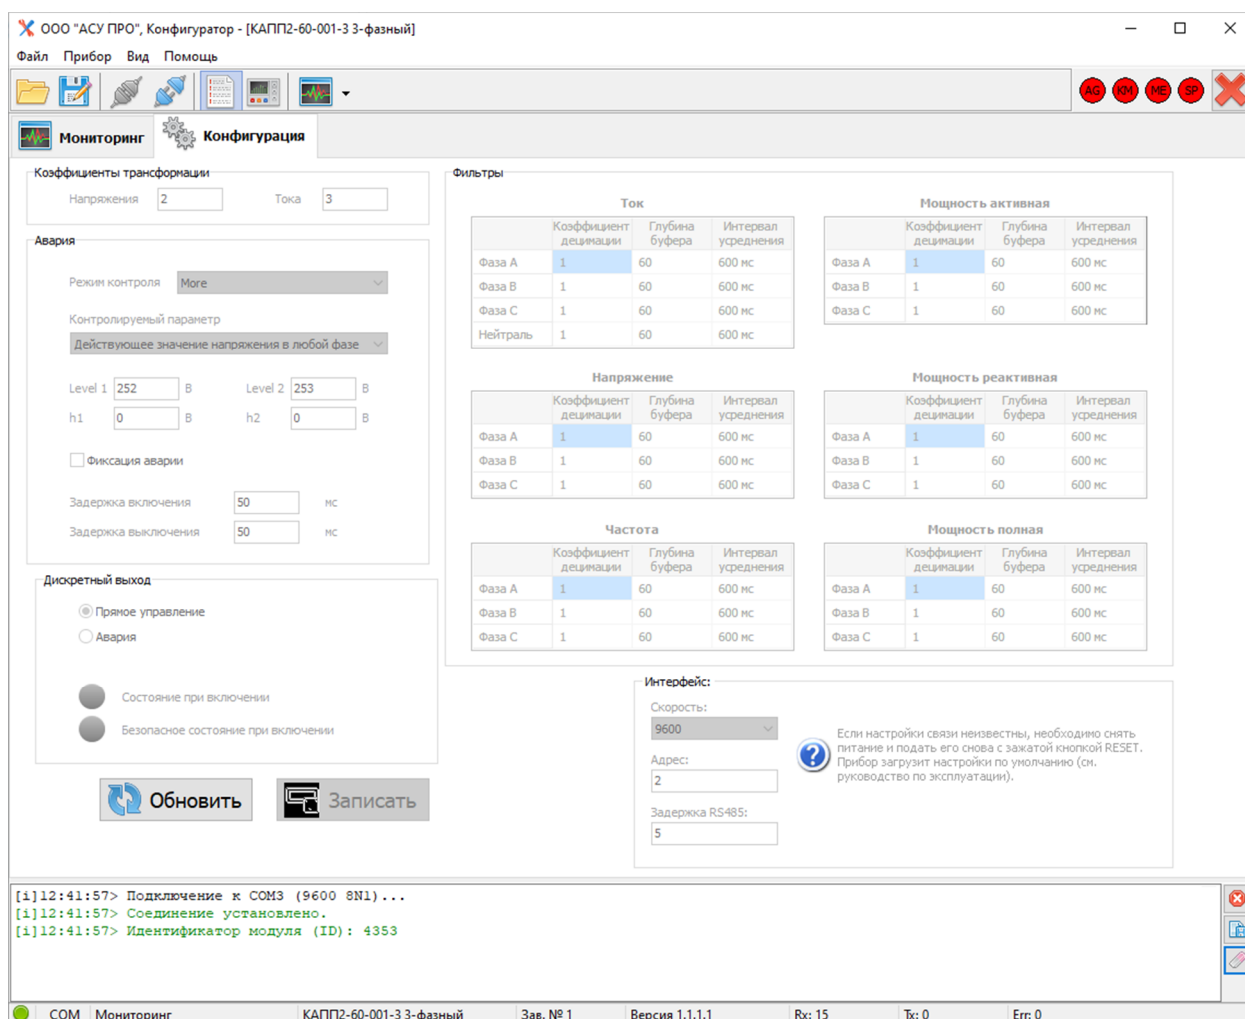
ООО "АСУ ПРО", Конфигуратор - [КАПП2-60-001-3 3-фазный]

Файл Прибор Вид Помощь

AG KM ME SP

Мониторинг Конфигурация

Коэффициенты трансформации

Напряжения 2 Тока 3

Авария

Режим контроля More

Контролируемый параметр

Действующее значение напряжения в любой фазе

Level 1 252 В Level 2 253 В

h1 0 В h2 0 В

Фиксация аварии

Задержка включения 50 мс

Задержка выключения 50 мс

Дискретный выход

Прямое управление

Авария

Состояние при включении

Безопасное состояние при включении

Обновить Записать

Фильтры

Ток

| | Коэффициент децимации | Глубина буфера | Интервал усреднения |
|---|---|---|---|
| Фаза А | 1 | 60 | 600 мс |
| Фаза В | 1 | 60 | 600 мс |
| Фаза С | 1 | 60 | 600 мс |
| Нейтраль | 1 | 60 | 600 мс |

Мощность активная

| | Коэффициент децимации | Глубина буфера | Интервал усреднения |
|---|---|---|---|
| Фаза А | 1 | 60 | 600 мс |
| Фаза В | 1 | 60 | 600 мс |
| Фаза С | 1 | 60 | 600 мс |

Напряжение

| | Коэффициент децимации | Глубина буфера | Интервал усреднения |
|---|---|---|---|
| Фаза А | 1 | 60 | 600 мс |
| Фаза В | 1 | 60 | 600 мс |
| Фаза С | 1 | 60 | 600 мс |

Мощность реактивная

| | Коэффициент децимации | Глубина буфера | Интервал усреднения |
|---|---|---|---|
| Фаза А | 1 | 60 | 600 мс |
| Фаза В | 1 | 60 | 600 мс |
| Фаза С | 1 | 60 | 600 мс |

Частота

| | Коэффициент децимации | Глубина буфера | Интервал усреднения |
|---|---|---|---|
| Фаза А | 1 | 60 | 600 мс |
| Фаза В | 1 | 60 | 600 мс |
| Фаза С | 1 | 60 | 600 мс |

Мощность полная

| | Коэффициент децимации | Глубина буфера | Интервал усреднения |
|---|---|---|---|
| Фаза А | 1 | 60 | 600 мс |
| Фаза В | 1 | 60 | 600 мс |
| Фаза С | 1 | 60 | 600 мс |

Интерфейс:

Скорость: 9600

Адрес: 2

Задержка RS485: 5

Если настройки связи неизвестны, необходимо снять питание и подать его снова с зажатой кнопкой RESET. Прибор загрузит настройки по умолчанию (см. руководство по эксплуатации).

[i]12:41:57> Подключение к COM3 (9600 8N1)...
[i]12:41:57> Соединение установлено.
[i]12:41:57> Идентификатор модуля (ID): 4353

COM Мониторинг КАПП2-60-001-3 3-фазный Зав. № 1 Версия 1.1.1.1 Rx: 15 Tx: 0 Err: 0